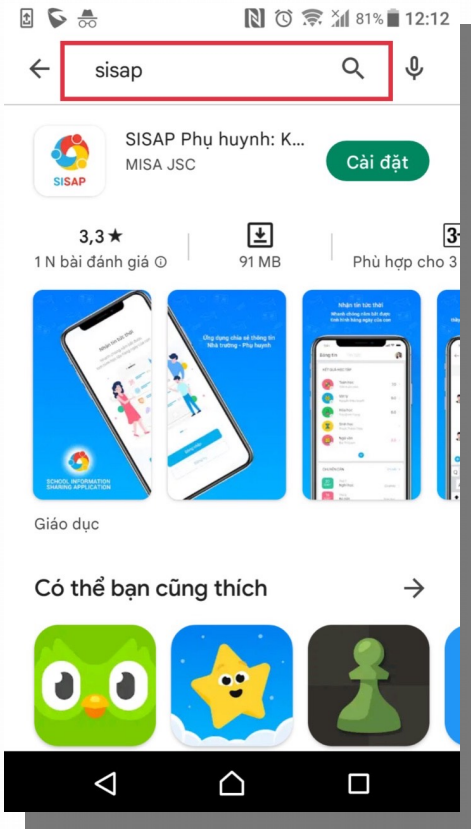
81% 12:12

sisap

SISAP Phụ huynh: K...
MISA JSC
Cài đặt

SISAP

3,3 ★
1 N bài đánh giá
91 MB
Phù hợp cho 3

SCHOOL INFORMATION SHARING APPLICATION

Ứng dụng chia sẻ thông tin Nhà trường - Phụ huynh

Nhận tin tức thời

Giáo dục

Có thể bạn cũng thích